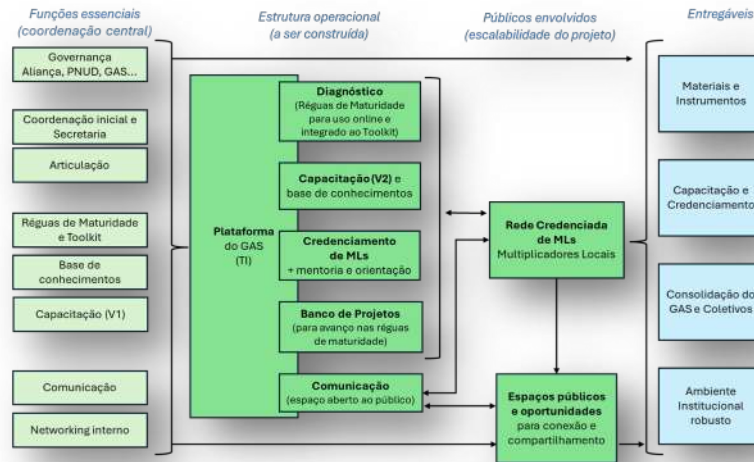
Funções essenciais (coordenação central)

Governança Aliança, PNUD, GAS...

Coordenação inicial e Secretaria

Articulação

Réguas de Maturidade e Toolkit

Base de conhecimentos

Capacitação (V1)

Comunicação

Networking interno

Estrutura operacional (a ser construída)

Plataforma do GAS (TI)

Diagnóstico (Réguas de Maturidade para uso online e integrado ao Toolkit)

Capacitação (V2) e base de conhecimentos

Credenciamento de MLs + mentoria e orientação

Banco de Projetos (para avanço nas réguas de maturidade)

Comunicação (espaço aberto ao público)

Públicos envolvidos (escalabilidade do projeto)

Rede Credenciada de MLs Multiplicadores Locais

Espaços públicos e oportunidades para conexão e compartilhamento

Entregáveis

Materiais e Instrumentos

Capacitação e Credenciamento

Consolidação do GAS e Coletivos

Ambiente Institucional robusto